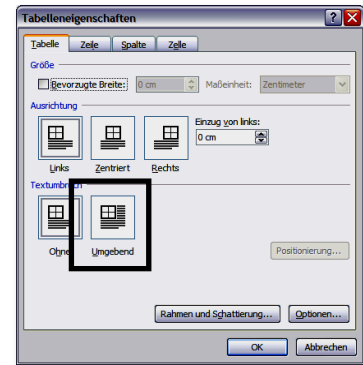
Tabelleneigenschaften

Tabelle | Zeile | Spalte | Zelle

Größe

Bevorzugte Breite: 0 cm Maßeinheit: Zentimeter

Ausrichtung

Einzug von links:

0 cm

Links Zentriert Rechts

Textumbr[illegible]

Ohne Umgebend

Positionierung...

Rahmen und Schattierung... Optionen...

OK Abbrechen